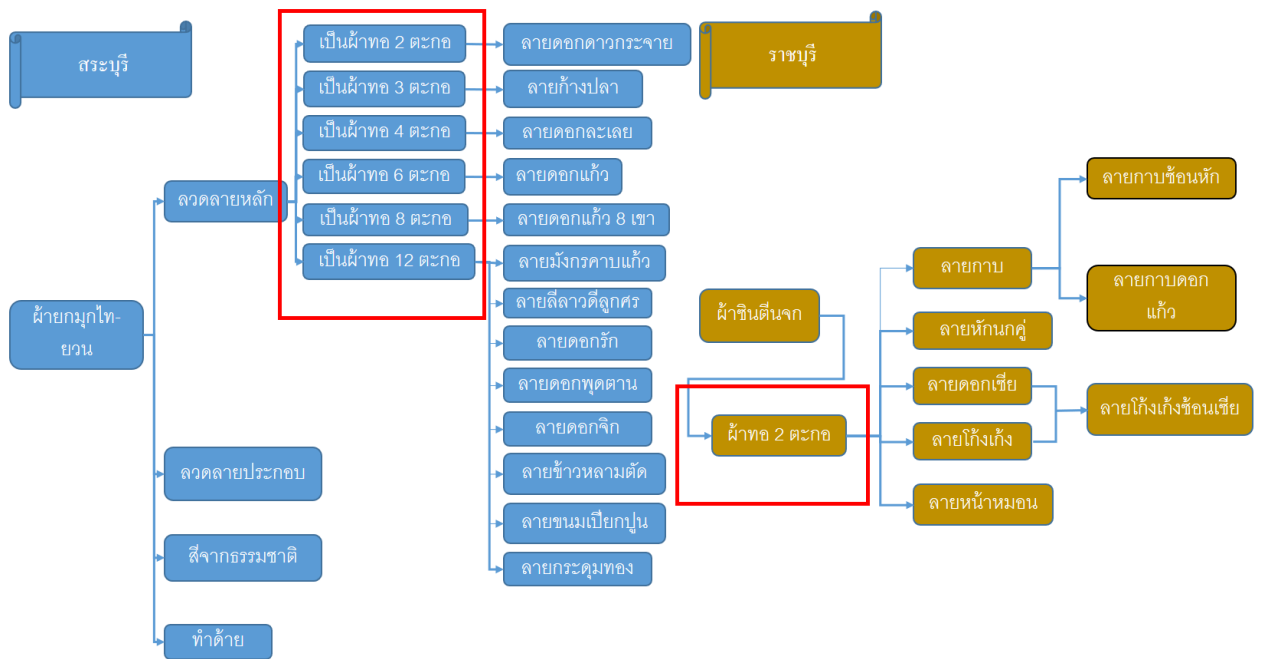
สระบุรี

ผ้ายกมุกไท-ยวน

ลวดลายหลัก

เป็นผ้าทอ 2 ตะกอ
เป็นผ้าทอ 3 ตะกอ
เป็นผ้าทอ 4 ตะกอ
เป็นผ้าทอ 6 ตะกอ
เป็นผ้าทอ 8 ตะกอ
เป็นผ้าทอ 12 ตะกอ

ลายดอกดาวกระจาย
ลายก้างปลา
ลายดอกละเลย
ลายดอกแก้ว
ลายดอกแก้ว 8 เขา
ลายมังกรคาบแก้ว
ลายลีลาวดีลูกศร
ลายดอกรัก
ลายดอกพุดตาน
ลายดอกจิก
ลายข้าวหลามตัด
ลายขนมเปียกปูน
ลายกระดุมทอง

ลวดลายประกอบ

สีจากธรรมชาติ

ทำด้าย

ราชบุรี

ผ้าซิ่นตีนจก

ผ้าทอ 2 ตะกอ

ลายกาบ
ลายหักนกคู่
ลายดอกเซีย
ลายโก้งเก้ง
ลายหน้าหมอน

ลายกาบซ้อนหัก
ลายกาบดอกแก้ว

ลายโก้งเก้งซ้อนเซีย